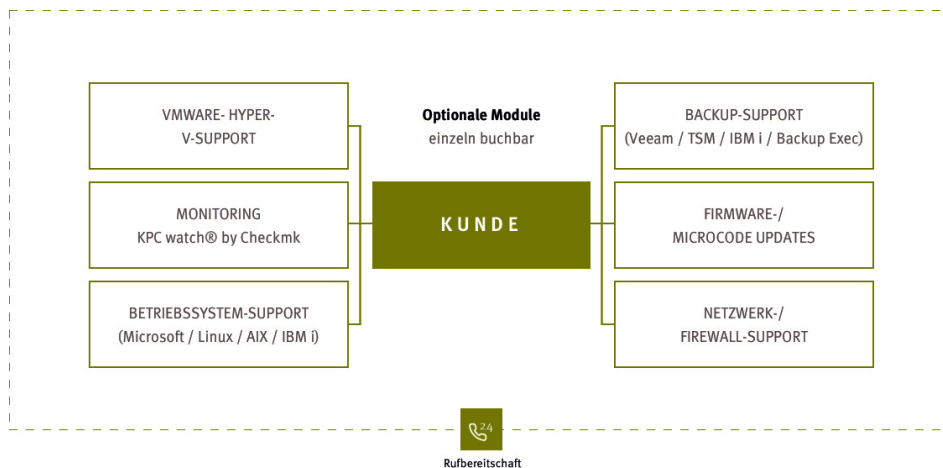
VMWARE- HYPER-V-SUPPORT

MONITORING
KPC watch® by Checkmk

BETRIEBSSYSTEM-SUPPORT
(Microsoft / Linux / AIX / IBM i)

**Optionale Module**
einzeln buchbar

KUNDE

BACKUP-SUPPORT
(Veeam / TSM / IBM i / Backup Exec)

FIRMWARE-/
MICROCODE UPDATES

NETZWERK-/
FIREWALL-SUPPORT

24

Rufbereitschaft